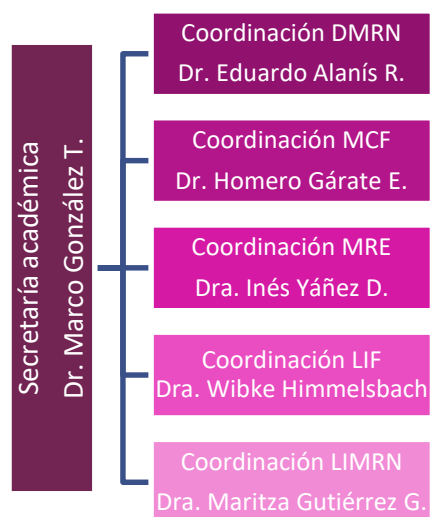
Secretaría académica
Dr. Marco González T.

Coordinación DMRN
Dr. Eduardo Alanís R.

Coordinación MCF
Dr. Homero Gárate E.

Coordinación MRE
Dra. Inés Yáñez D.

Coordinación LIF
Dra. Wibke Himmelsbach

Coordinación LIMRN
Dra. Maritza Gutiérrez G.